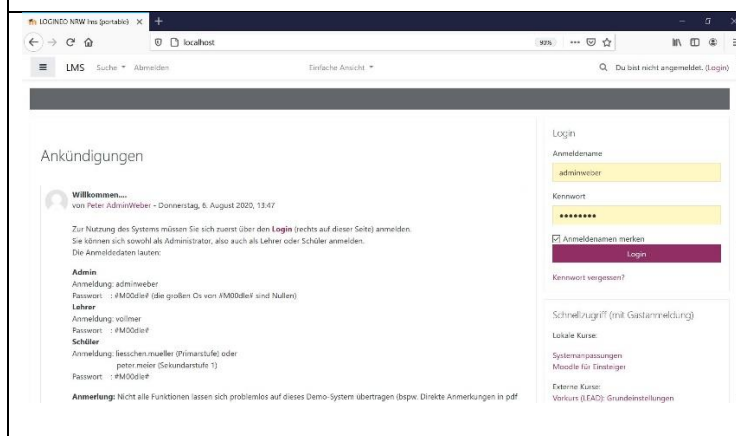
LOGINEO NRW lms (portable) ×

localhost

90%

LMS Suche Abmelden

Einfache Ansicht

Du bist nicht angemeldet. (Login)

Ankündigungen

Willkommen...
von Peter AdminWeber - Donnerstag, 6. August 2020, 13:47

Zur Nutzung des Systems müssen Sie sich zuerst über den **Login** (rechts auf dieser Seite) anmelden.
Sie können sich sowohl als Administrator, also auch als Lehrer oder Schüler anmelden.
Die Anmeldedaten lauten:

**Admin**
Anmeldung: adminweber
Passwort : #M00dle# (die großen Os von #M00dle# sind Nullen)
**Lehrer**
Anmeldung: vollmer
Passwort : #M00dle#
**Schüler**
Anmeldung: liesschen.mueller (Primarstufe) oder
peter.meier (Sekundarstufe 1)
Passwort : #M00dle#

**Anmerkung:** Nicht alle Funktionen lassen sich problemlos auf dieses Demo-System übertragen (bspw. Direkte Anmerkungen in pdf

Login
Anmeldename
adminweber
Kennwort
••••••••
Anmeldenamen merken
Login
Kennwort vergessen?

Schnellzugriff (mit Gastanmeldung)
Lokale Kurse:
Systemanpassungen
Moodle für Einsteiger
Externe Kurse:
Vorkurs (LEAD): Grundeinstellungen